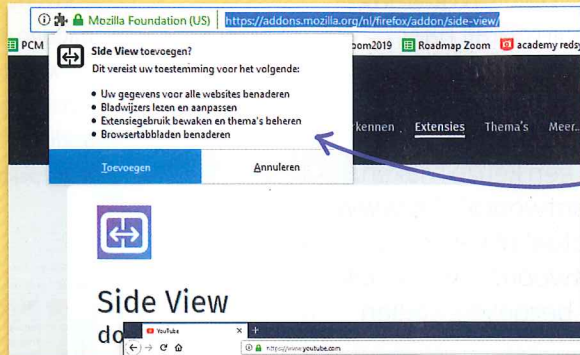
Mozilla Foundation (US) https://addons.mozilla.org/nl/firefox/addon/side-view/

PCM

oom2019 Roadmap Zoom academy redsy

Side View toevoegen?

Dit vereist uw toestemming voor het volgende:

• Uw gegevens voor alle websites benaderen
• Bladwijzers lezen en aanpassen
• Extensiegebruik bewaken en thema's beheren
• Browsertabbladen benaderen

Toevoegen Annuleren

rkennen Extensies Thema's Meer...

Side View

do

YouTube

https://www.youtube.com